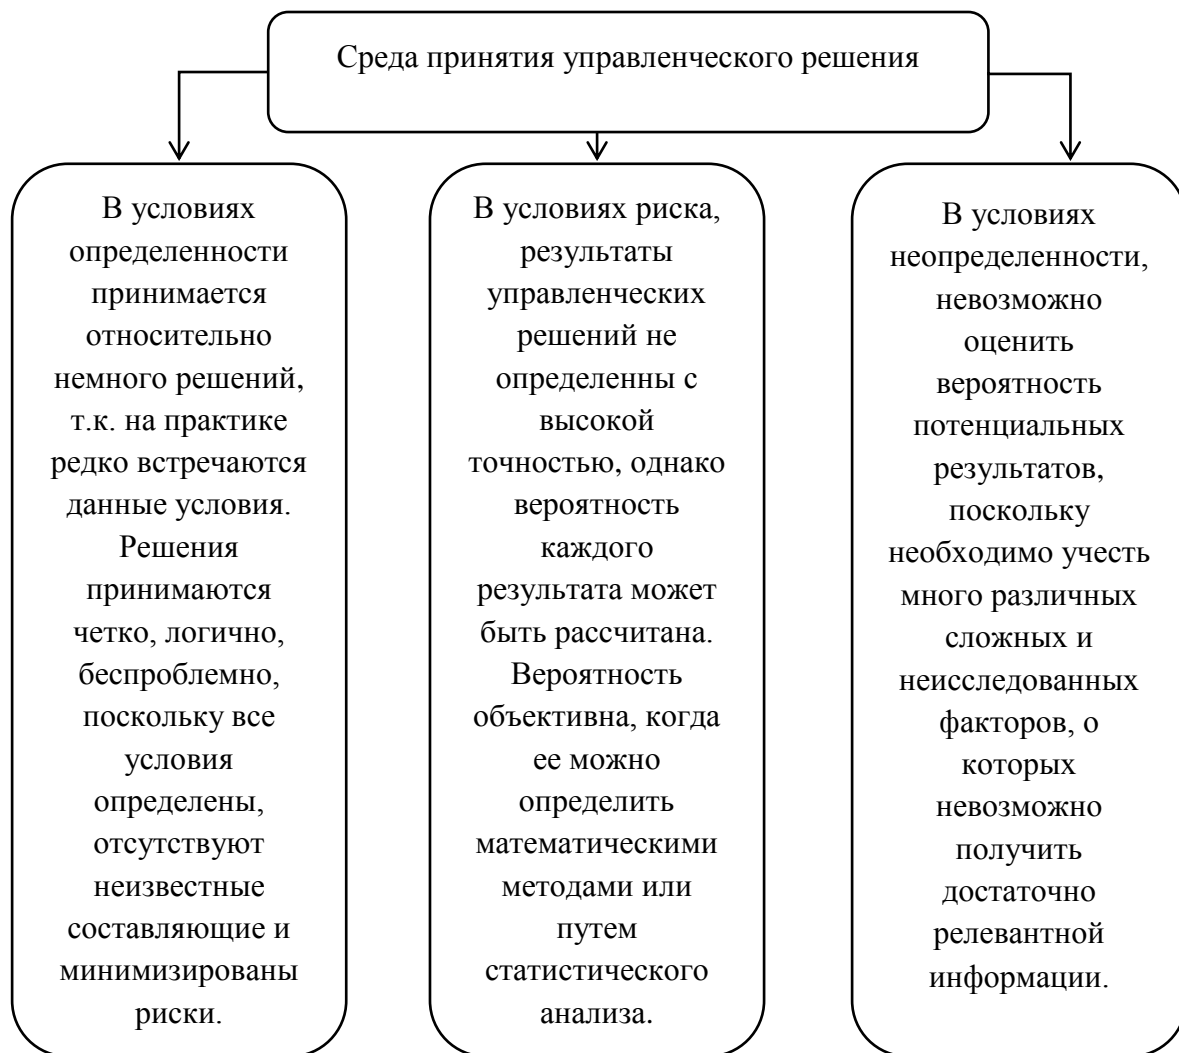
Среда принятия управленческого решения

В условиях определенности принимается относительно немного решений, т.к. на практике редко встречаются данные условия. Решения принимаются четко, логично, беспроблемно, поскольку все условия определены, отсутствуют неизвестные составляющие и минимизированы риски.

В условиях риска, результаты управленческих решений не определенны с высокой точностью, однако вероятность каждого результата может быть рассчитана. Вероятность объективна, когда ее можно определить математическими методами или путем статистического анализа.

В условиях неопределенности, невозможно оценить вероятность потенциальных результатов, поскольку необходимо учесть много различных сложных и неисследованных факторов, о которых невозможно получить достаточно релевантной информации.